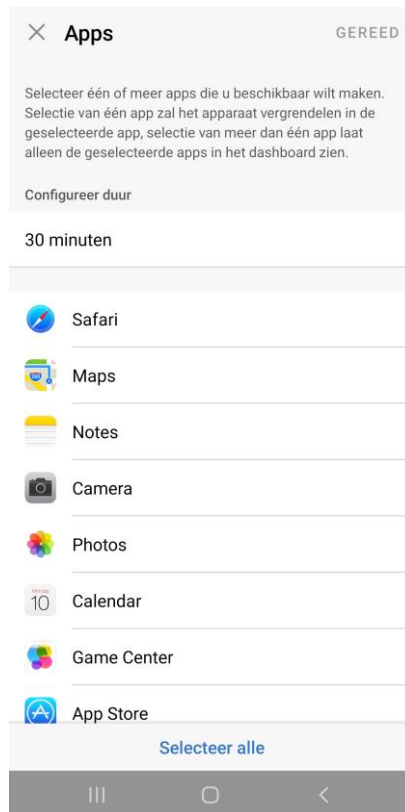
× Apps GEREED

Selecteer één of meer apps die u beschikbaar wilt maken. Selectie van één app zal het apparaat vergrendelen in de geselecteerde app, selectie van meer dan één app laat alleen de geselecteerde apps in het dashboard zien.

Configureer duur

30 minuten

Safari

Maps

Notes

Camera

Photos

Monday
10
Calendar

Game Center

App Store

Selecteer alle